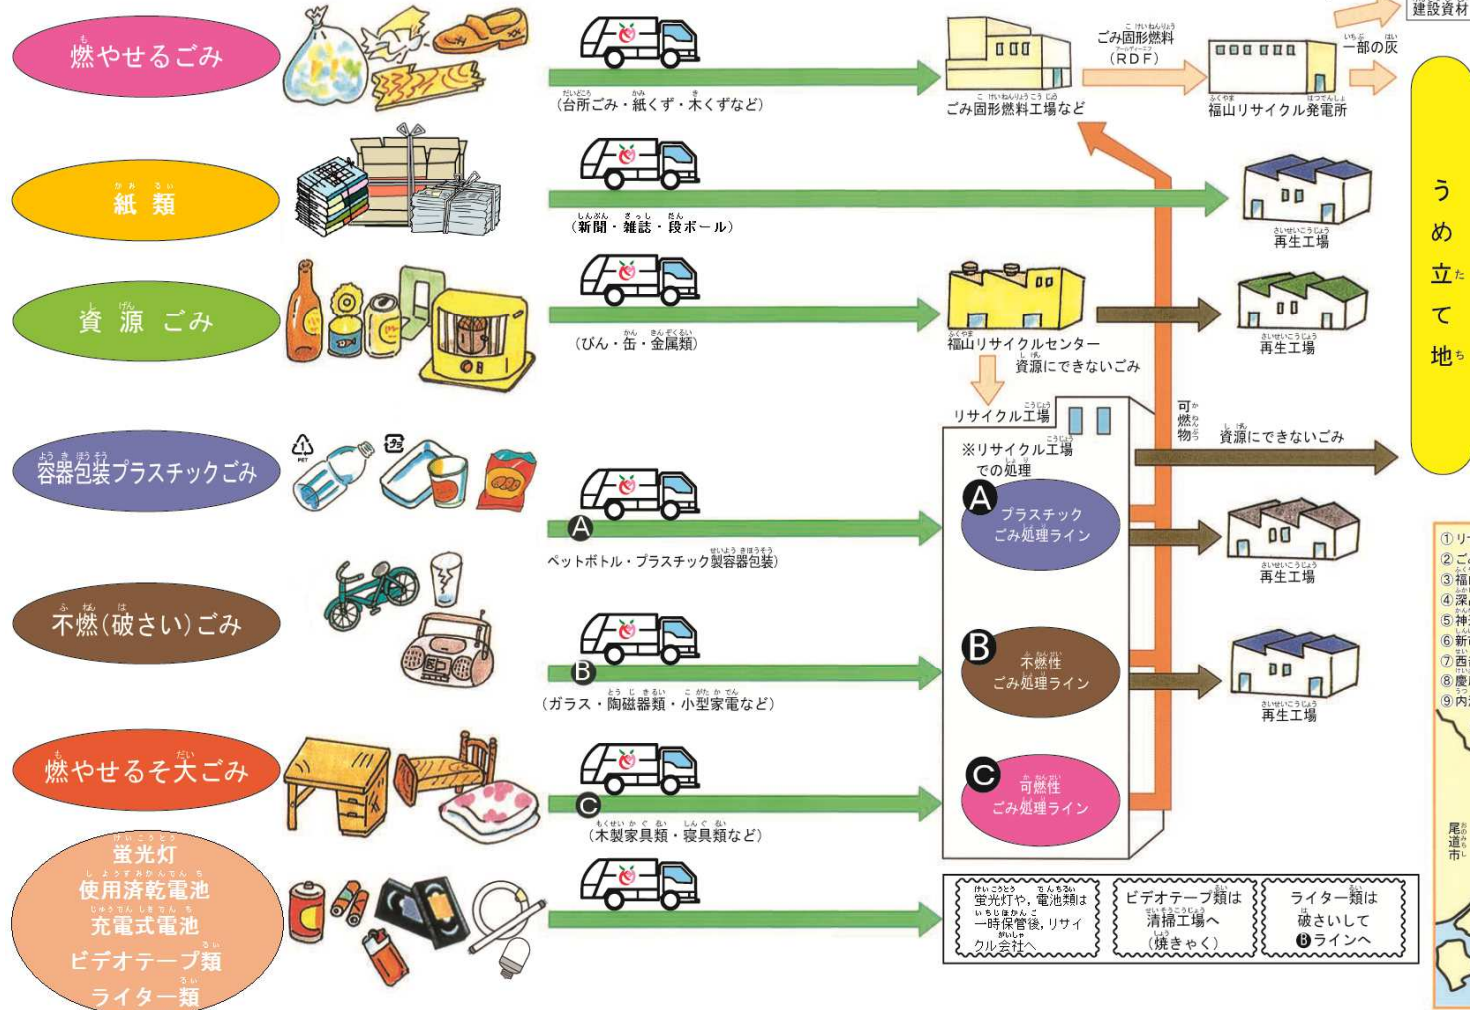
燃やせるごみ

（台所ごみ・紙くず・木くずなど）

ごみ固形燃料工場など

ごみ固形燃料（RDF）

福山リサイクル発電所

一部の灰

建設資材

紙類

（新聞・雑誌・段ボール）

再生工場

資源ごみ

（びん・缶・金属類）

福山リサイクルセンター

再生工場

資源にできないごみ

リサイクル工場

※リサイクル工場での処理

可燃物

資源にできないごみ

うめ立て地

容器包装プラスチックごみ

A ペットボトル・プラスチック製容器包装）

A プラスチックごみ処理ライン

再生工場

不燃（破さい）ごみ

B （ガラス・陶磁器類・小型家電など）

B 不燃性ごみ処理ライン

再生工場

燃やせるそ大ごみ

C （木製家具類・寝具類など）

C 可燃性ごみ処理ライン

蛍光灯
使用済乾電池
充電式電池
ビデオテープ類
ライター類

蛍光灯や，電池類は一時保管後，リサイクル会社へ

ビデオテープ類は清掃工場へ（焼きゃく）

ライター類は破さいして B ラインへ

①リ
②ご
③福
④深
⑤神
⑥新
⑦西
⑧慶
⑨内

尾道市